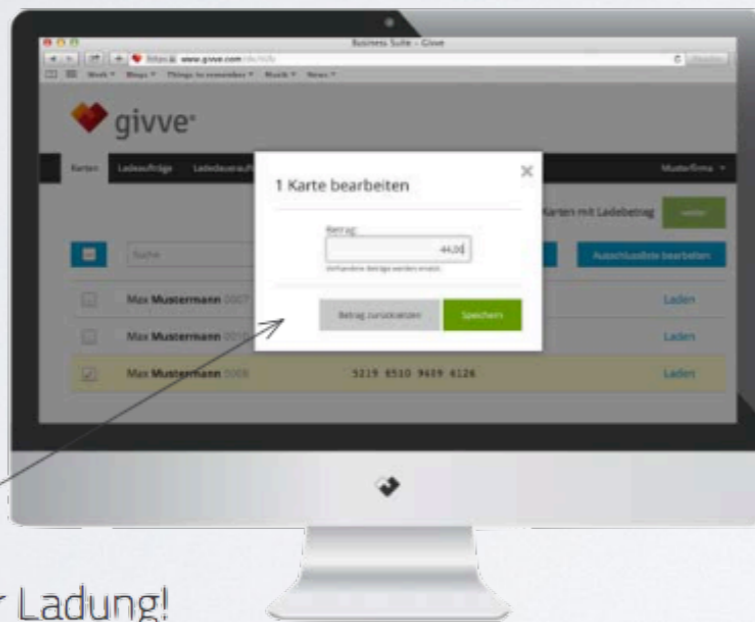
Business Suite – Givve

https www.givve.com

givve

Karten Ladeaufträge Ladedauerauf

Musterfirma

1 Karte bearbeiten

Betrag:

44,00

Vorhandene Beträge werden ersetzt.

Betrag zurücksetzen Speichern

Karten mit Ladebetrag

Suche

Ausschlussliste bearbeiten

Max Mustermann 0007 Laden

Max Mustermann 0010 Laden

Max Mustermann 0008 5219 6510 9409 6126 Laden

r Ladung!